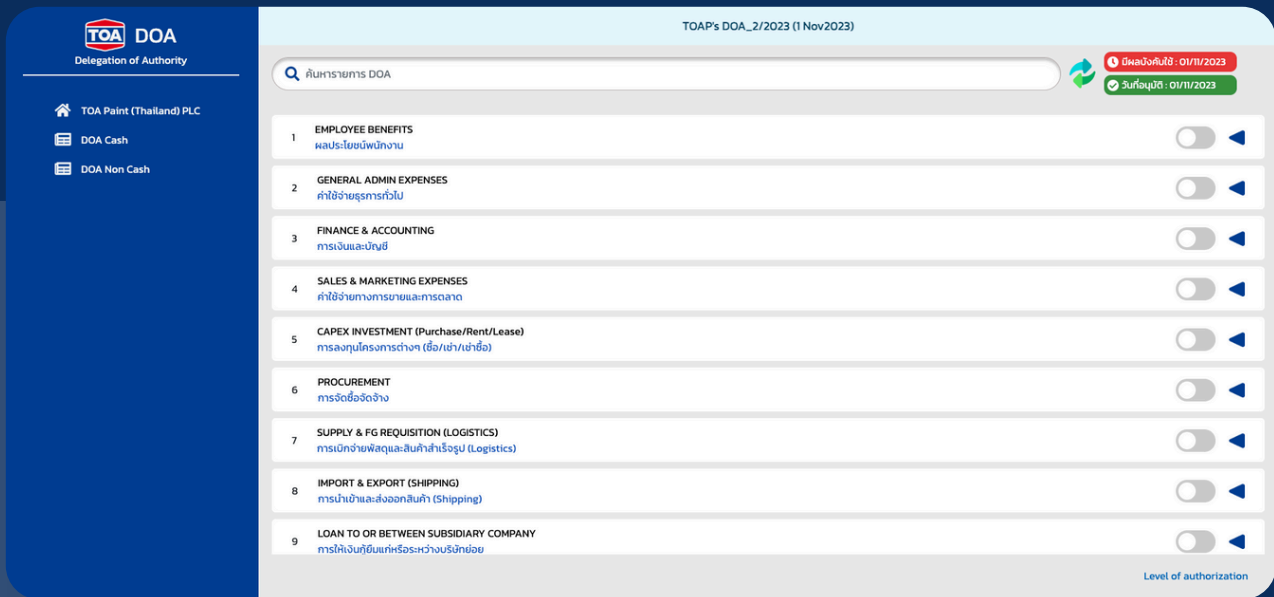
TOA DOA
Delegation of Authority

TOA Paint (Thailand) PLC
DOA Cash
DOA Non Cash

TOAP's DOA_2/2023 (1 Nov2023)

ค้นหารายการ DOA

มีผลบังคับใช้ : 01/11/2023
วันที่อนุมัติ : 01/11/2023

1 EMPLOYEE BENEFITS
ผลประโยชน์พนักงาน

2 GENERAL ADMIN EXPENSES
ค่าใช้จ่ายธุรการทั่วไป

3 FINANCE & ACCOUNTING
การเงินและบัญชี

4 SALES & MARKETING EXPENSES
ค่าใช้จ่ายทางการขายและการตลาด

5 CAPEX INVESTMENT (Purchase/Rent/Lease)
การลงทุนโครงการต่างๆ (ซื้อ/เช่า/เช่าซื้อ)

6 PROCUREMENT
การจัดซื้อจัดจ้าง

7 SUPPLY & FG REQUISITION (LOGISTICS)
การเบิกจ่ายพัสดุและสินค้าสำเร็จรูป (Logistics)

8 IMPORT & EXPORT (SHIPPING)
การนำเข้าและส่งออกสินค้า (Shipping)

9 LOAN TO OR BETWEEN SUBSIDIARY COMPANY
การให้เงินกู้ยืมแก่หรือระหว่างบริษัทย่อย

Level of authorization